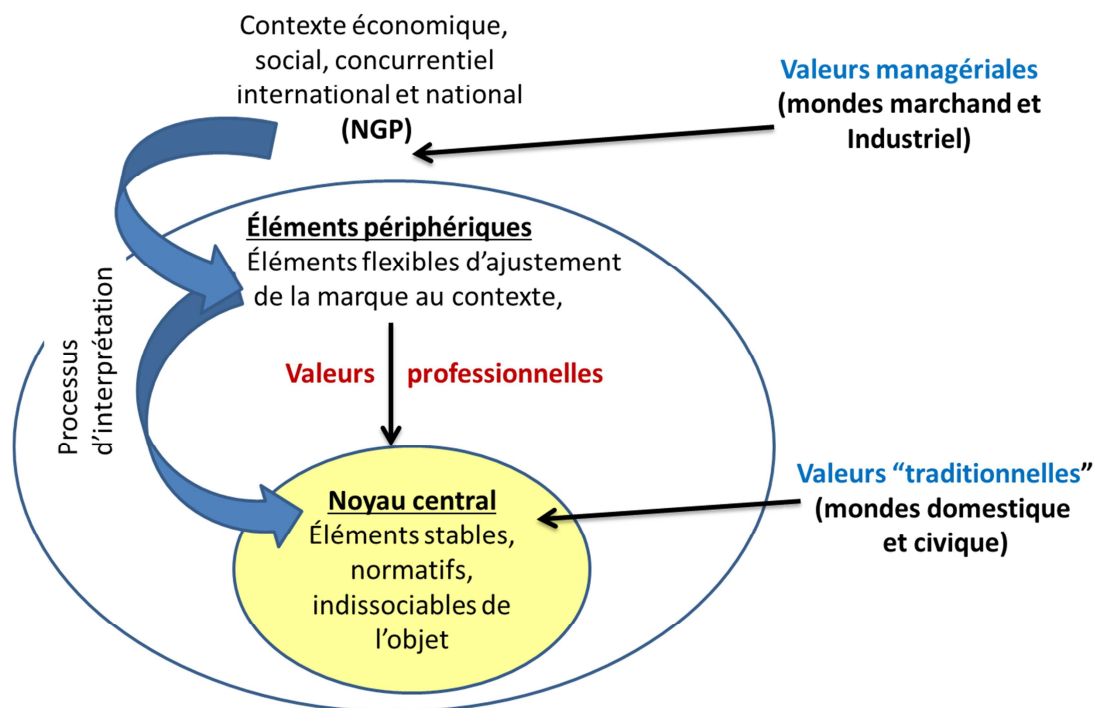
Contexte économique, social, concurrentiel international et national (NGP)

Valeurs managériales (mondes marchand et Industriel)

Éléments périphériques
Éléments flexibles d'ajustement de la marque au contexte,

Processus d'interprétation

Valeurs professionnelles

Valeurs "traditionnelles" (mondes domestique et civique)

Noyau central
Éléments stables, normatifs, indissociables de l'objet